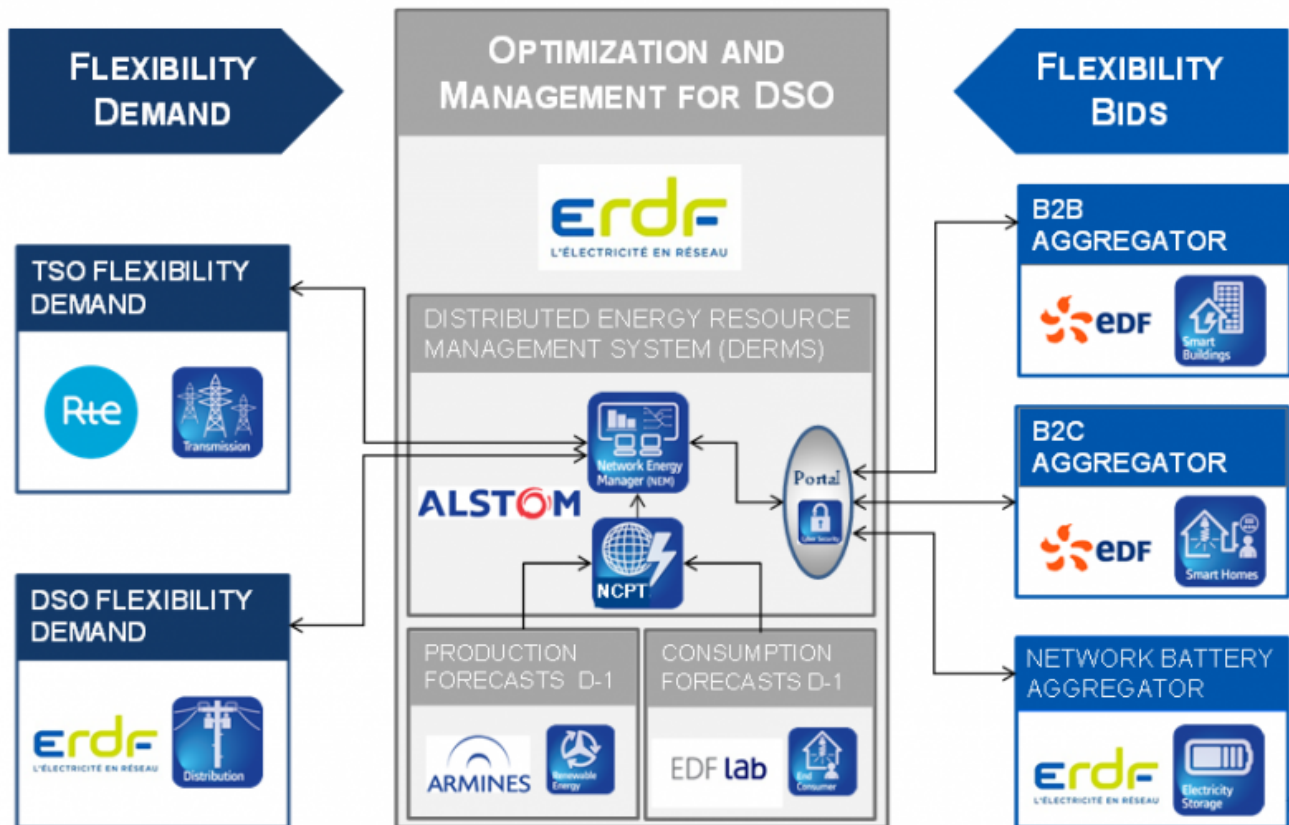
FLEXIBILITY DEMAND

OPTIMIZATION AND MANAGEMENT FOR DSO

FLEXIBILITY BIDS

erdf
L'ÉLECTRICITÉ EN RÉSEAU

TSO FLEXIBILITY DEMAND

Rte

Transmission

DISTRIBUTED ENERGY RESOURCE MANAGEMENT SYSTEM (DERMS)

Network Energy Manager (NEM)

ALSTOM

NCPT

Portal

Cyber Security

B2B AGGREGATOR

eDF

Smart Buildings

B2C AGGREGATOR

eDF

Smart Homes

DSO FLEXIBILITY DEMAND

erdf
L'ÉLECTRICITÉ EN RÉSEAU

Distribution

PRODUCTION FORECASTS D-1

ARMINES

Renewable Energy

CONSUMPTION FORECASTS D-1

EDF lab

End Consumer

NETWORK BATTERY AGGREGATOR

erdf
L'ÉLECTRICITÉ EN RÉSEAU

Electricity Storage